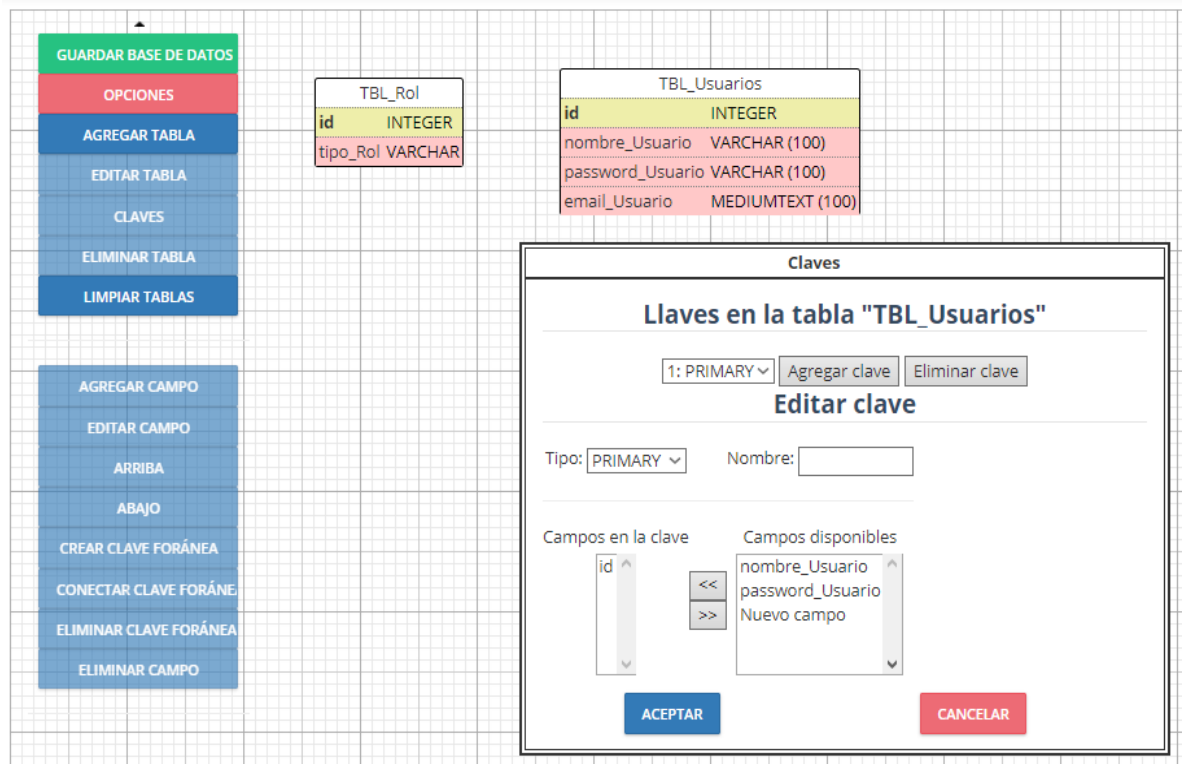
GUARDAR BASE DE DATOS
OPCIONES
AGREGAR TABLA
EDITAR TABLA
CLAVES
ELIMINAR TABLA
LIMPIAR TABLAS

AGREGAR CAMPO
EDITAR CAMPO
ARRIBA
ABAJO
CREAR CLAVE FORÁNEA
CONECTAR CLAVE FORÁNEA
ELIMINAR CLAVE FORÁNEA
ELIMINAR CAMPO

| TBL_Rol | |
|---|---|
| id | INTEGER |
| tipo_Rol | VARCHAR |

| TBL_Usuarios | |
|---|---|
| id | INTEGER |
| nombre_Usuario | VARCHAR (100) |
| password_Usuario | VARCHAR (100) |
| email_Usuario | MEDIUMTEXT (100) |

Claves

Llaves en la tabla "TBL_Usuarios"

1: PRIMARY Agregar clave Eliminar clave

Editar clave

Tipo: PRIMARY Nombre:

Campos en la clave
id

Campos disponibles
nombre_Usuario
password_Usuario
Nuevo campo

<<
>>

ACEPTAR
CANCELAR